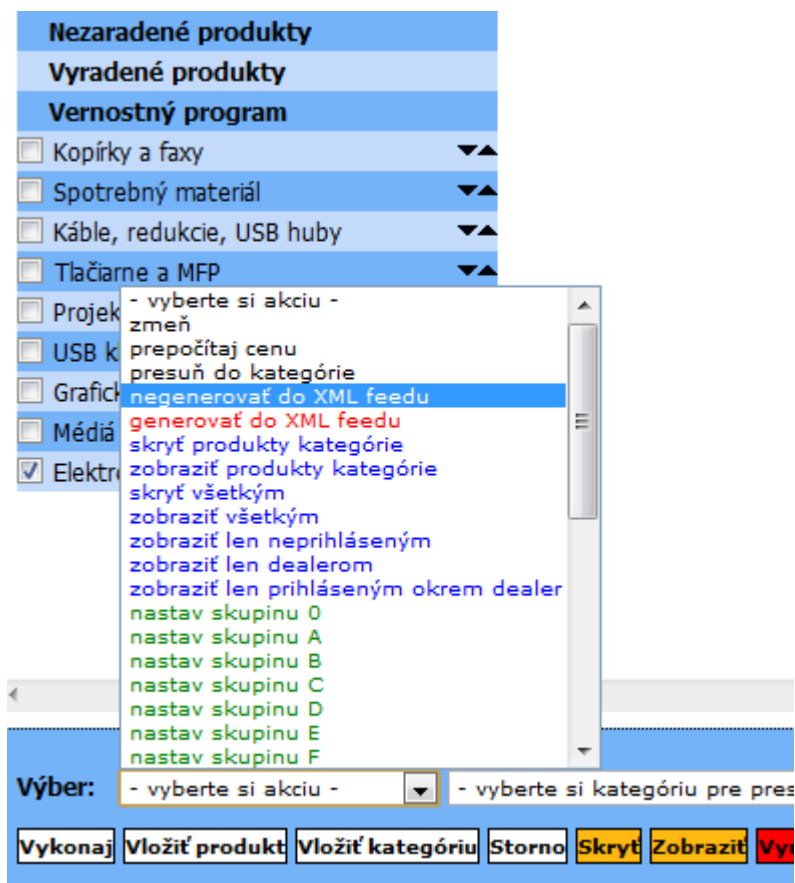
Nezaradené produkty
Vyradené produkty
Vernostný program
Kopírky a faxy
Spotrebný materiál
Káble, redukcie, USB huby
Tlačiarne a MFP
Projek
USB k
Grafick
Médiá
Elektr

- vyberte si akciu -
zmeň
prepočítaj cenu
presuň do kategórie
negenerovať do XML feedu
generovať do XML feedu
skryť produkty kategórie
zobraziť produkty kategórie
skryť všetkým
zobraziť všetkým
zobraziť len neprihláseným
zobraziť len dealerom
zobraziť len prihláseným okrem dealer
nastav skupinu 0
nastav skupinu A
nastav skupinu B
nastav skupinu C
nastav skupinu D
nastav skupinu E
nastav skupinu F

Výber: - vyberte si akciu - - vyberte si kategóriu pre pres

Vykonaj Vložiť produkt Vložiť kategóriu Storno Skryť Zobraziť Vy